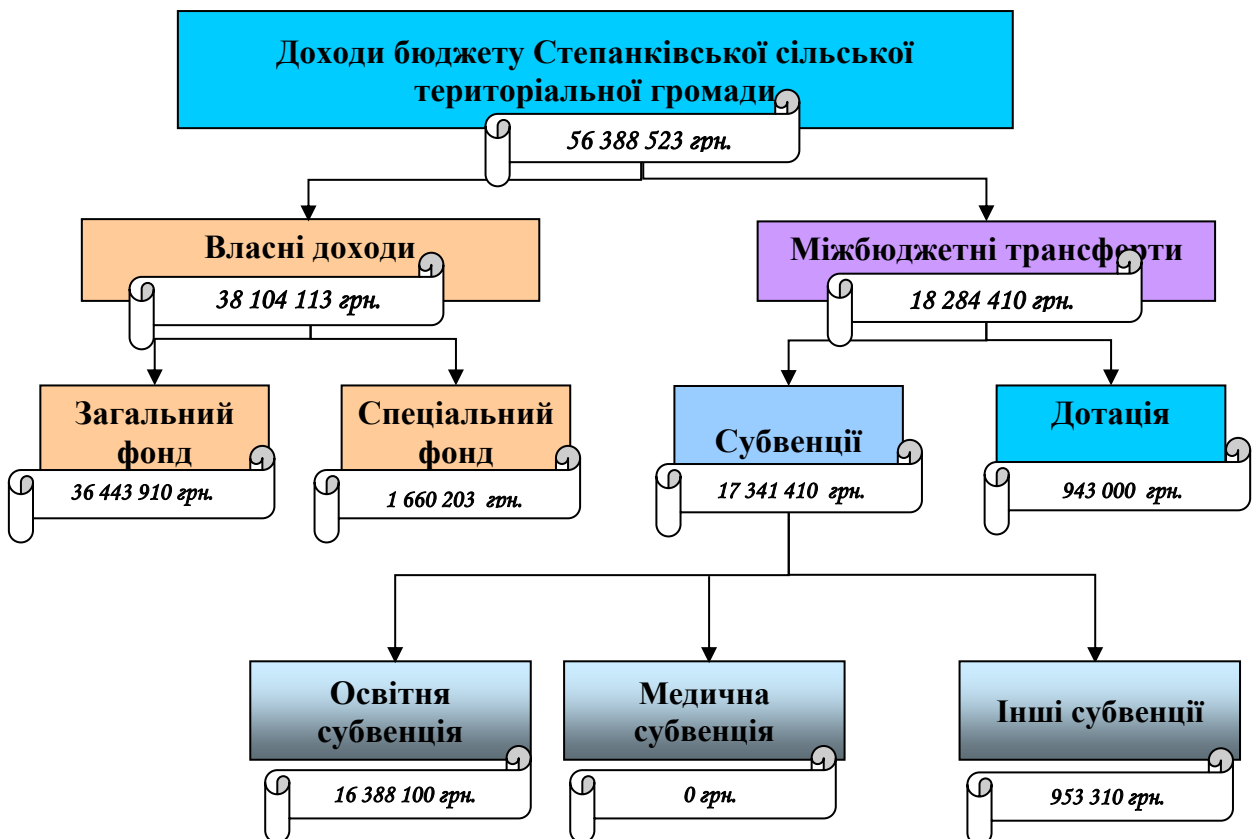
Доходи бюджету Степанківської сільської територіальної громади

56 388 523 грн.

Власні доходи

38 104 113 грн.

Міжбюджетні трансферти

18 284 410 грн.

Загальний фонд

36 443 910 грн.

Спеціальний фонд

1 660 203 грн.

Субвенції

17 341 410 грн.

Дотація

943 000 грн.

Освітня субвенція

16 388 100 грн.

Медична субвенція

0 грн.

Інші субвенції

953 310 грн.